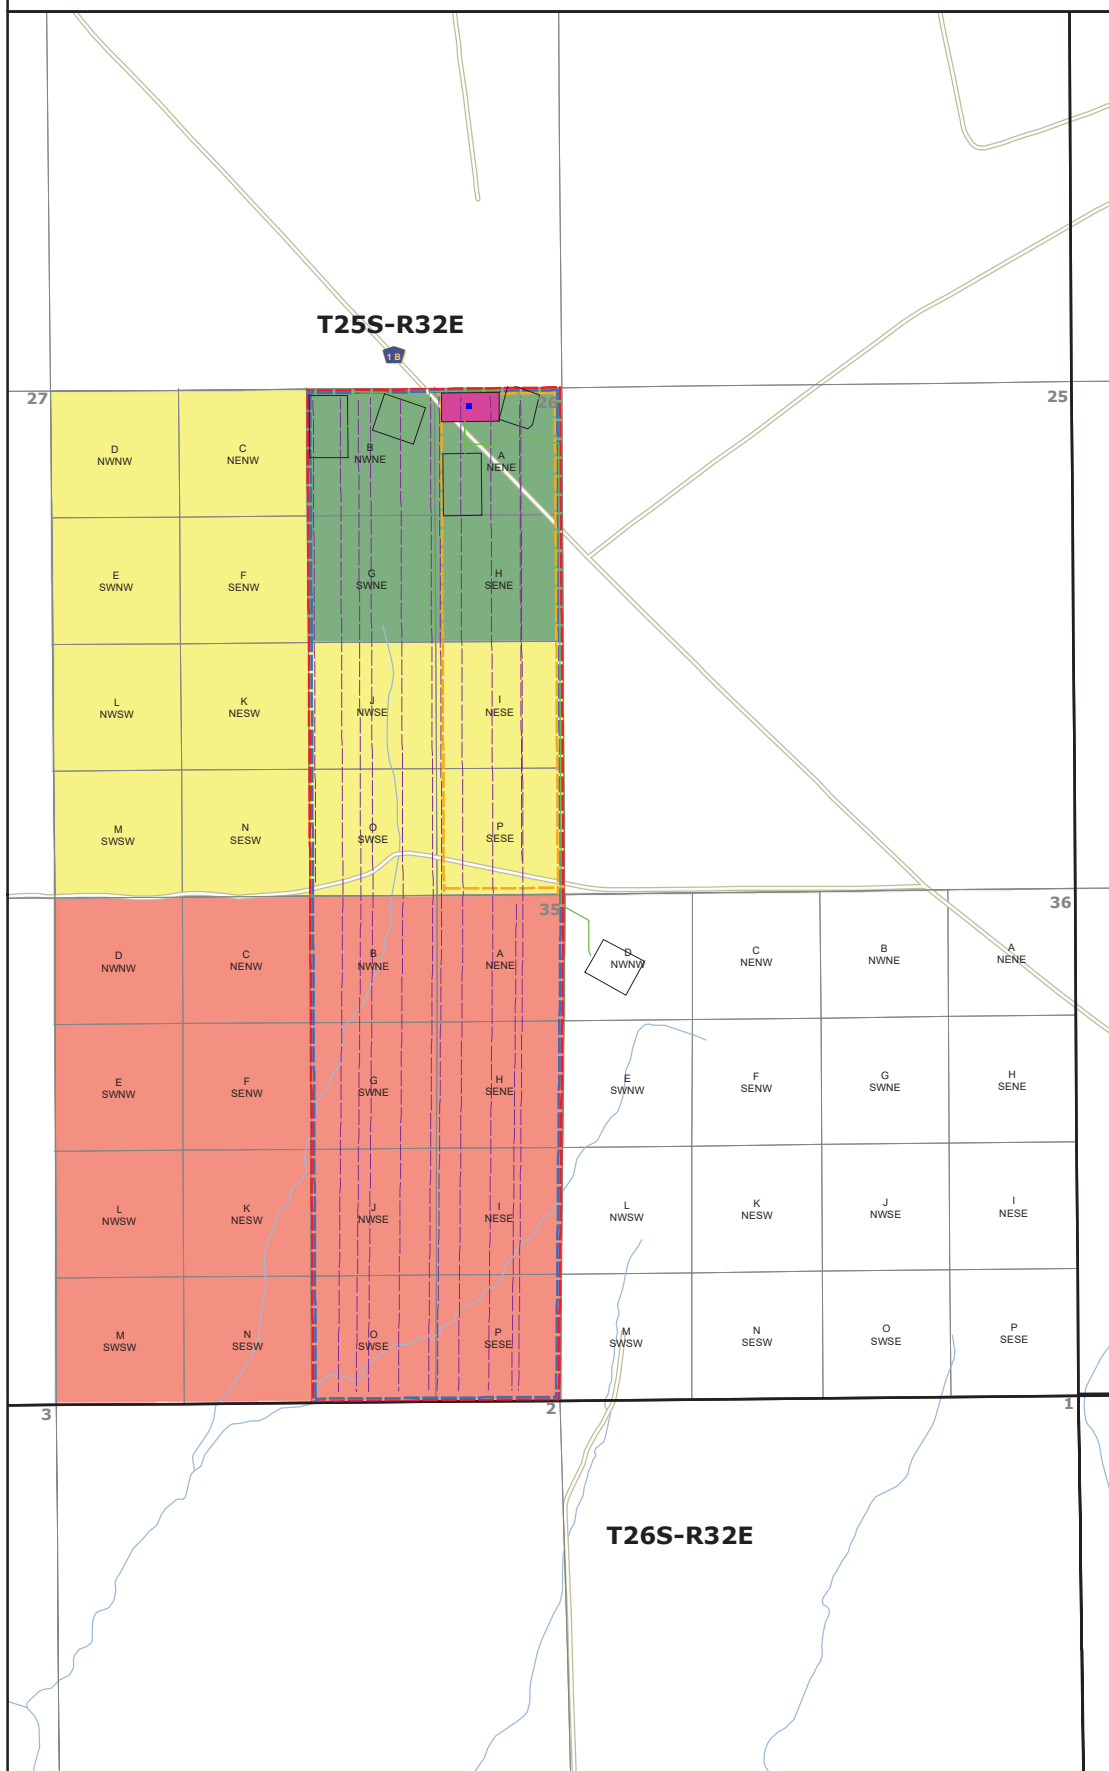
T25S-R32E

1 B

27

26

25

D
NWNW

C
NENW

B
NWNE

A
NENE

E
SWNW

F
SENW

G
SWNE

H
SENE

L
NWSW

K
NESW

J
NWSE

I
NESE

M
SWSW

N
SESW

O
SWSE

P
SESE

35

36

D
NWNW

C
NENW

B
NWNE

A
NENE

D
NWNW

C
NENW

B
NWNE

A
NENE

E
SWNW

F
SENW

G
SWNE

H
SENE

E
SWNW

F
SENW

G
SWNE

H
SENE

L
NWSW

K
NESW

J
NWSE

I
NESE

L
NWSW

K
NESW

J
NWSE

I
NESE

M
SWSW

N
SESW

O
SWSE

P
SESE

M
SWSW

N
SESW

O
SWSE

P
SESE

3

2

1

T26S-R32E